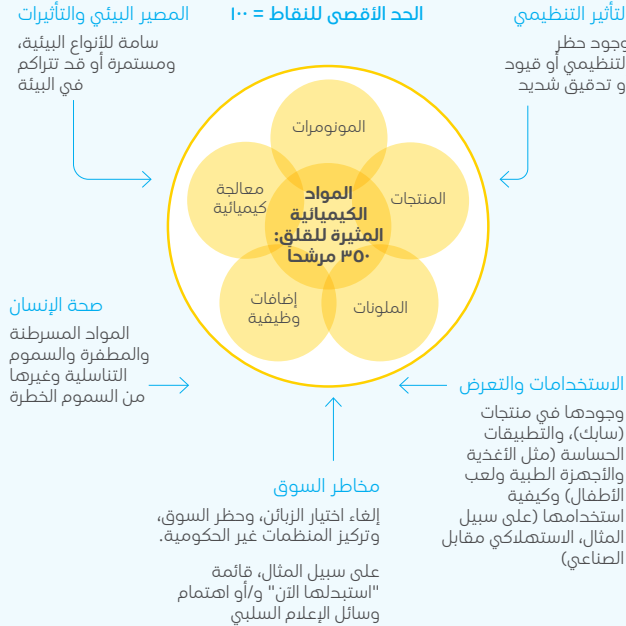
التأثير التنظيمي
وجود حظر تنظيمي أو قيود أو تدقيق شديد

الحد الأقصى للنقاط = ١٠٠

المصير البيئي والتأثيرات
سامة للأنواع البيئية، ومستمرة أو قد تتراكم في البيئة

المونومرات

المنتجات

معالجة كيميائية

المواد الكيميائية المثيرة للقلق: ٣٥٠ مرشحا

الملونات

إضافات وظيفية

صحة الإنسان
المواد المسرطنة والمطفرة والسموم التناسلية وغيرها من السموم الخطرة

الاستخدامات والتعرض
وجودها في منتجات (سابك)، والتطبيقات الحساسة (مثل الأغذية والأجهزة الطبية ولعب الأطفال) وكيفية استخدامها (على سبيل المثال، الاستهلاكي مقابل الصناعي)

مخاطر السوق
إلغاء اختيار الزبائن، وحظر السوق، وتركيز المنظمات غير الحكومية.

على سبيل المثال، قائمة "استبدلها الآن" و/أو اهتمام وسائل الإعلام السلبي